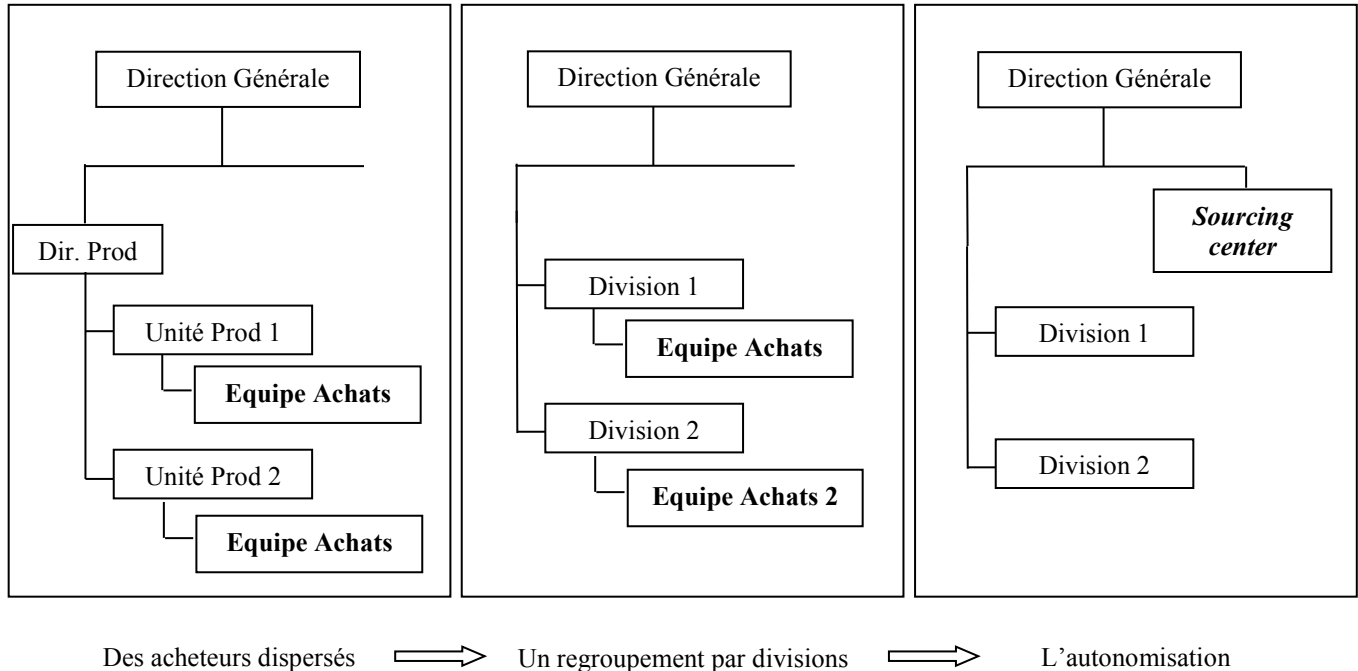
Direction Générale

Dir. Prod

Unité Prod 1

Equipe Achats

Unité Prod 2

Equipe Achats

Direction Générale

Division 1

Equipe Achats

Division 2

Equipe Achats 2

Direction Générale

*Sourcing center*

Division 1

Division 2

Des acheteurs dispersés ⟹ Un regroupement par divisions ⟹ L'autonomisation